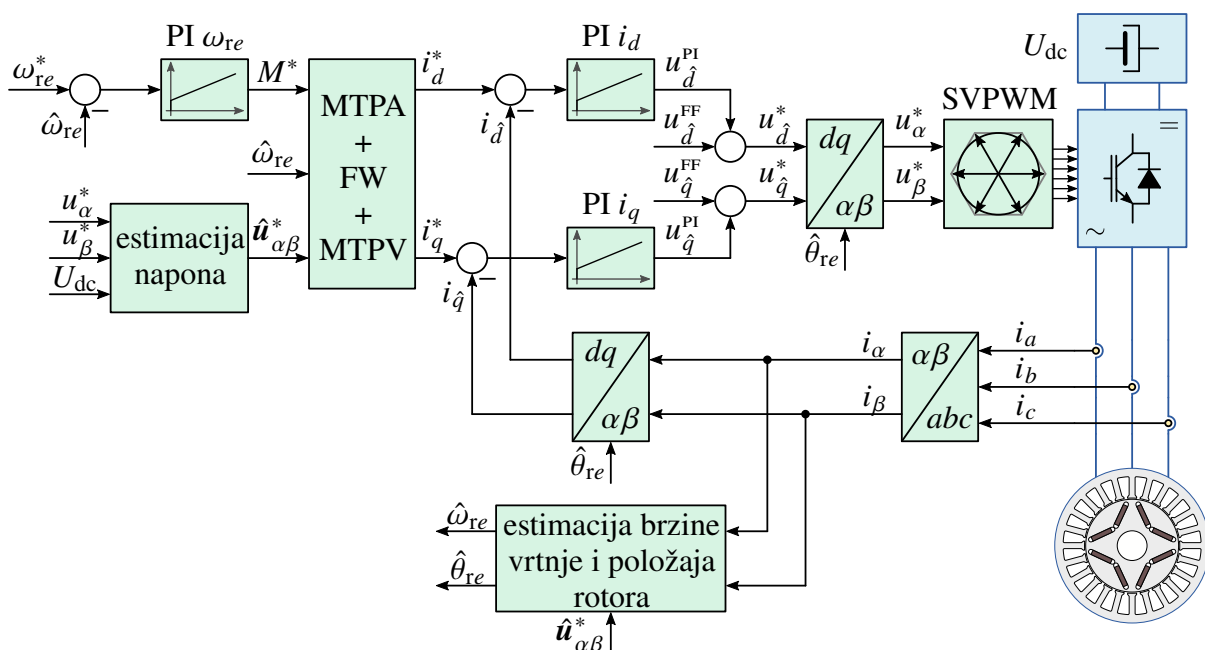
PI $\omega_{re}$

$\omega_{re}^*$

$\hat{\omega}_{re}$

$M^*$

MTPA + FW + MTPV

$\hat{\omega}_{re}$

$i_d^*$

$i_{\hat{d}}$

PI $i_d$

$u_{\hat{d}}^{PI}$

$u_{\hat{d}}^{FF}$

$u_{\hat{q}}^{FF}$

$u_{\hat{d}}^*$

$u_{\hat{q}}^*$

PI $i_q$

$u_{\hat{q}}^{PI}$

$dq$

$\alpha\beta$

$\hat{\theta}_{re}$

$u_\alpha^*$

$u_\beta^*$

SVPWM

$U_{dc}$

=

~

$u_\alpha^*$

$u_\beta^*$

$U_{dc}$

estimacija napona

$\hat{\boldsymbol{u}}_{\alpha\beta}^*$

$i_q^*$

$i_{\hat{q}}$

$dq$

$\alpha\beta$

$\hat{\theta}_{re}$

$i_\alpha$

$i_\beta$

$\alpha\beta$

$abc$

$i_a$

$i_b$

$i_c$

$\hat{\omega}_{re}$

$\hat{\theta}_{re}$

estimacija brzine vrtnje i položaja rotora

$\hat{\boldsymbol{u}}_{\alpha\beta}^*$